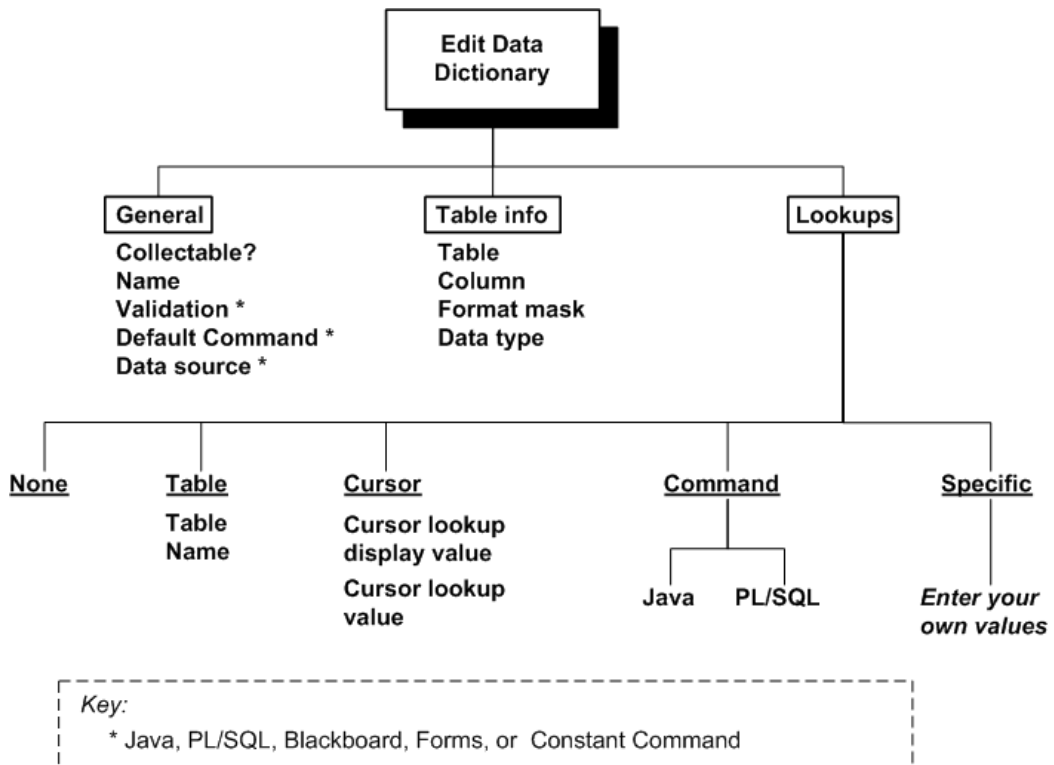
Edit Data Dictionary

General
Collectable?
Name
Validation *
Default Command *
Data source *

Table info
Table
Column
Format mask
Data type

Lookups

None

Table
Table Name

Cursor
Cursor lookup display value
Cursor lookup value

Command
Java
PL/SQL

Specific
Enter your own values

Key:
* Java, PL/SQL, Blackboard, Forms, or Constant Command